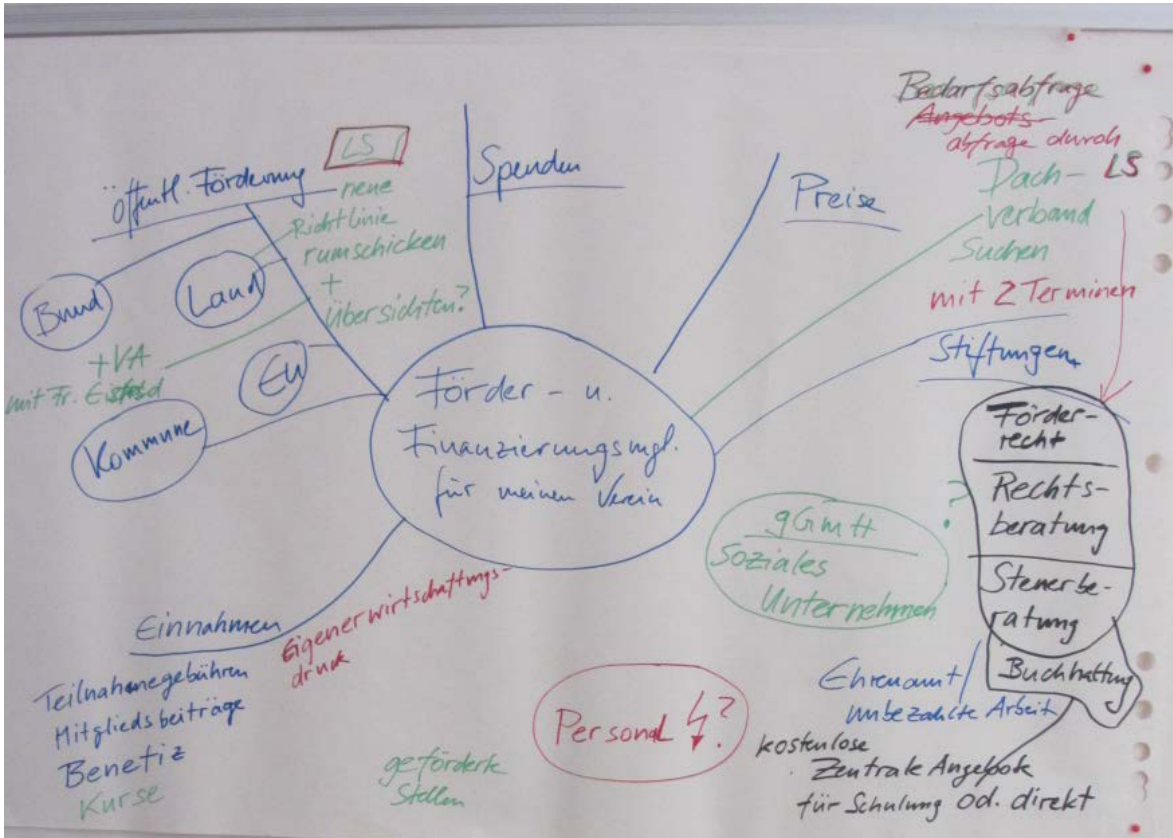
Förder - u. Finanzierungsmgl. für meinen Verein

LS

öffentl. Förderung

neue Richtlinie rumschicken + übersichten?

Bund

Land

EU

Kommune

+VA mit Fr. Eisfeld

Spenden

Preise

Bedarfsabfrage
~~Angebots-~~ abfrage durch Dach- LS verband

Suchen mit 2 Terminen

Stiftungen

Förder-recht

Rechts-beratung

Steuerbe-ratung

Buchhaltung

?

gGmbH Soziales Unternehmen

Einnahmen

Eigenerwirtschaftungs-druck

Teilnahmegebühren
Mitgliedsbeiträge
Benefiz
Kurse

Personal ϟ?

gefördete Stellen

Ehrenamt/ unbezahlte Arbeit

kostenlose Zentrale Angebote für Schulung od. direkt